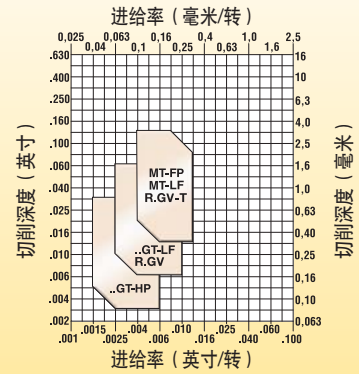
进给率（毫米/转）

0,025 0,04 0,063 0,1 0,16 0,25 0,4 0,63 1,0 1,6 2,5

切削深度（英寸）

.630
.400
.250
.160
.100
.063
.040
.025
.016
.010
.006
.004
.002

切削深度（毫米）

16
10
6,3
4,0
2,5
1,6
1,0
0,63
0,40
0,25
0,16
0,10
0,063

MT-FP
MT-LF
R.GV-T

..GT-LF
R.GV

..GT-HP

.001 .0015 .0025 .004 .006 .010 .016 .025 .040 .060 .100

进给率（英寸/转）